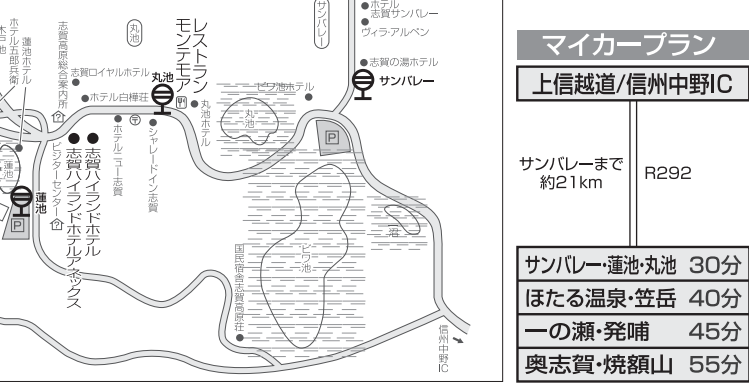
ホテル五郎兵衛
ホテル
蓮池ホテル
志賀高原総合案内所
ホテル白樺荘
志賀ロイヤルホテル
丸池
丸池
レストランモンテエア
丸池ホテル
シャレードイン志賀
ホテルニュー志賀
ビジターセンター
志賀ハイランドホテル
志賀ハイランドホテルアネックス
蓮池
蓮池
サンバレー
ホテル志賀サンバレー
ヴィラ・アルペン
志賀の湯ホテル
サンバレー
ビワ池ホテル
丸池
ビワ池
国民宿舎志賀高原荘
沼
信州中野IC

マイカープラン
上信越道/信州中野IC
サンバレーまで約21km
R292
サンバレー・蓮池・丸池 30分
ほたる温泉・笠岳 40分
一の瀬・発哺 45分
奥志賀・焼額山 55分